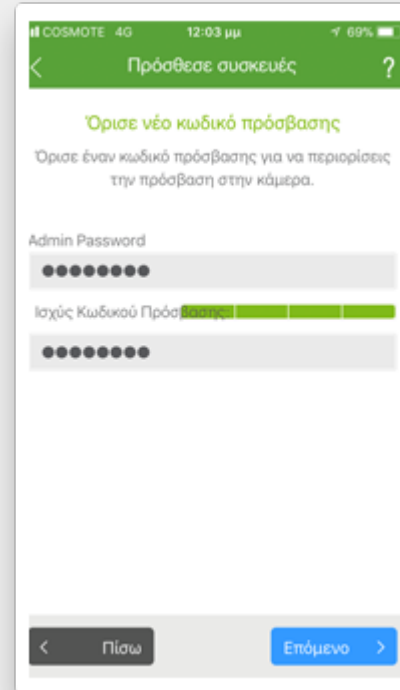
COSMOTE 4G 12:03 μμ 69%

Πρόσθεσε συσκευές ?

Όρισε νέο κωδικό πρόσβασης

Όρισε έναν κωδικό πρόσβασης για να περιορίσεις την πρόσβαση στην κάμερα.

Admin Password

••••••••

Ισχύς Κωδικού Πρόσβασης:

••••••••

Πίσω

Επόμενο